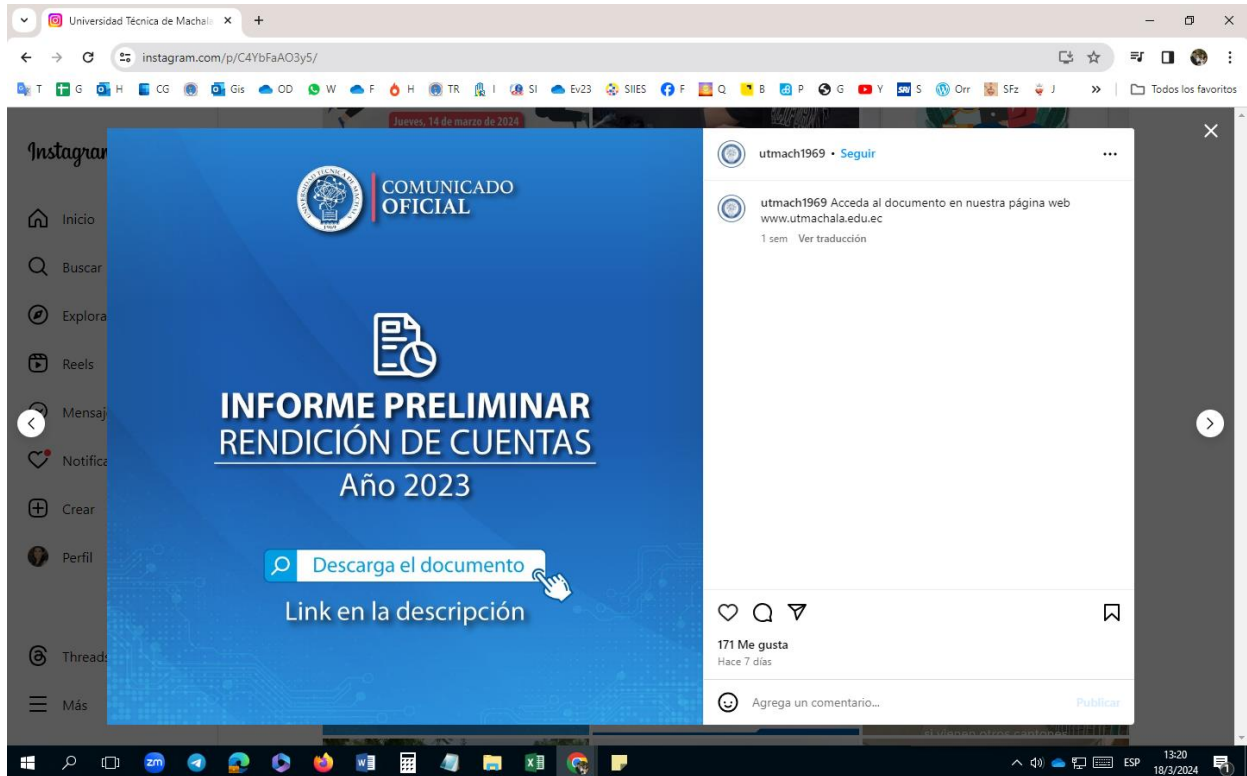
Universidad Técnica de Machala ×
+
instagram.com/p/C4YbFaAO3y5/
T G H CG Gis OD W F H TR I SI Ev23 SIIES F Q B P G Y S Orr SFz J
Todos los favoritos

Jueves, 14 de marzo de 2024

Instagram
Inicio
Buscar
Explora
Reels
Mensaj
Notifica
Crear
Perfil
Threads
Más

UNIVERSIDAD TÉCNICA DE MACHALA 1969
COMUNICADO OFICIAL

INFORME PRELIMINAR
RENDICIÓN DE CUENTAS
Año 2023

Descarga el documento
Link en la descripción

utmach1969 • Seguir
...
utmach1969 Acceda al documento en nuestra página web www.utmachala.edu.ec
1 sem Ver traducción

171 Me gusta
Hace 7 días
Agrega un comentario...
Publicar

ESP
13:20
18/3/2024